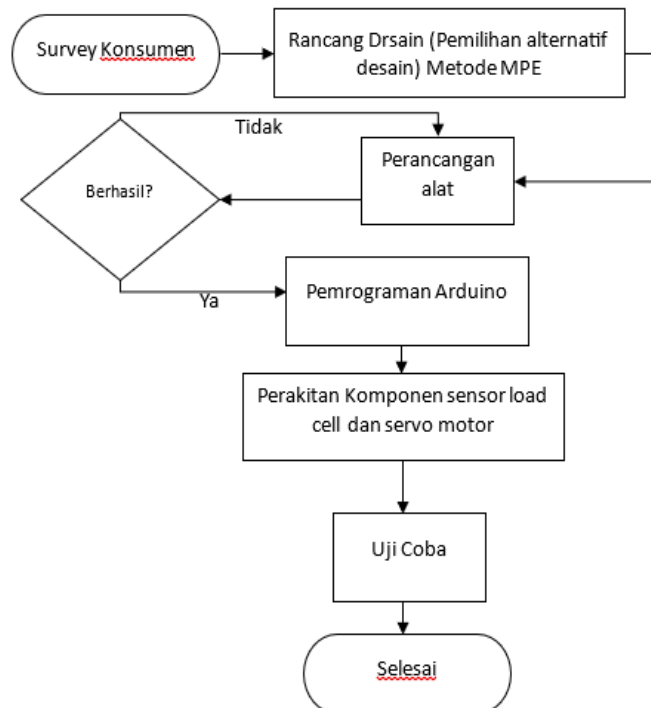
Survey Konsumen

Rancang Drsain (Pemilihan alternatif desain) Metode MPE

Tidak

Perancangan alat

Berhasil?

Ya

Pemrograman Arduino

Perakitan Komponen sensor load cell dan servo motor

Uji Coba

Selesai